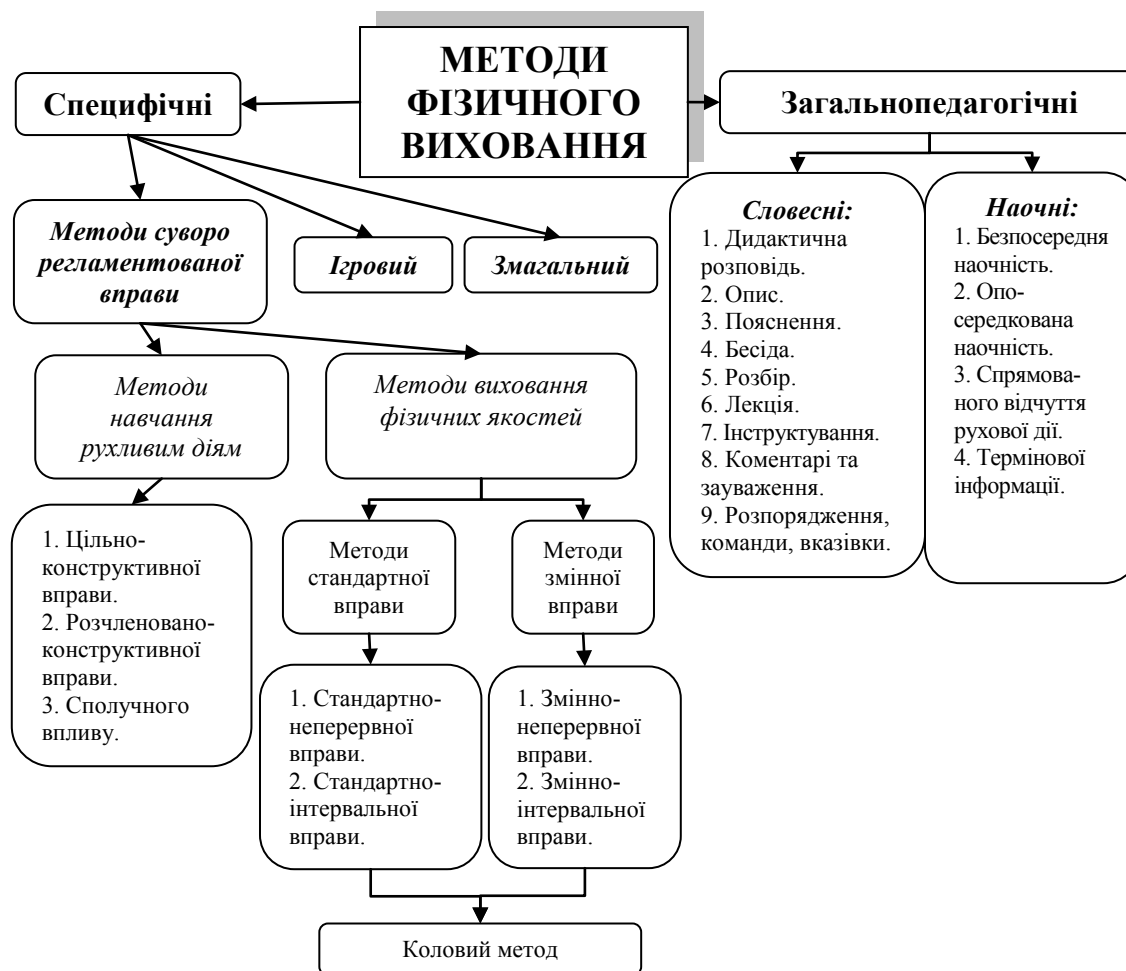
МЕТОДИ ФІЗИЧНОГО ВИХОВАННЯ

Специфічні

Загальнопедагогічні

Методи суворо регламентованої вправи

Ігровий

Змагальний

Словесні:
1. Дидактична розповідь.
2. Опис.
3. Пояснення.
4. Бесіда.
5. Розбір.
6. Лекція.
7. Інструктування.
8. Коментарі та зауваження.
9. Розпорядження, команди, вказівки.

Наочні:
1. Безпосередня наочність.
2. Опосередкована наочність.
3. Спрямованого відчуття рухової дії.
4. Термінової інформації.

Методи навчання рухливим діям

Методи виховання фізичних якостей

1. Цільно-конструктивної вправи.
2. Розчленовано-конструктивної вправи.
3. Сполучного впливу.

Методи стандартної вправи

Методи змінної вправи

1. Стандартно-неперервної вправи.
2. Стандартно-інтервальної вправи.

1. Змінно-неперервної вправи.
2. Змінно-інтервальної вправи.

Коловий метод